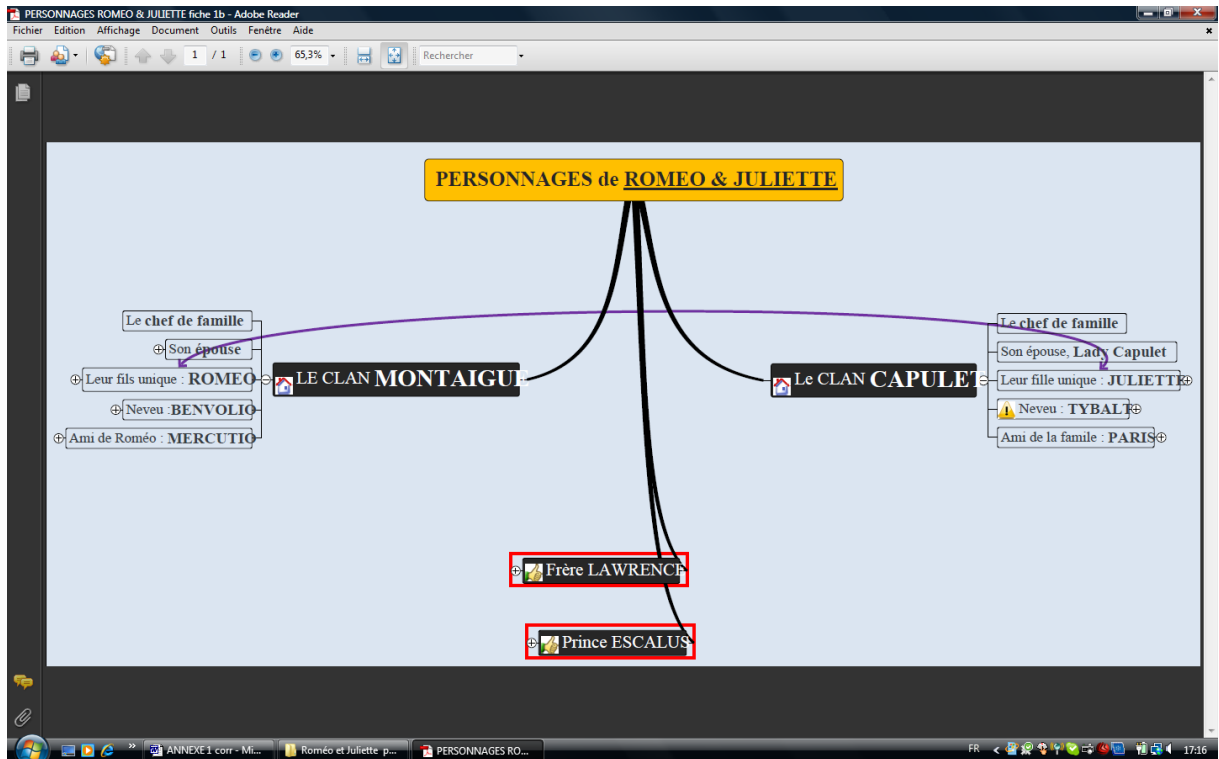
PERSONNAGES ROMEO & JULIETTE fiche 1b - Adobe Reader

Fichier Edition Affichage Document Outils Fenêtre Aide

1 / 1 65,3% Rechercher

PERSONNAGES de ROMEO & JULIETTE

Le chef de famille
Son épouse
Leur fils unique : ROMEO
Neveu :BENVOLIO
Ami de Roméo : MERCUTIO

LE CLAN MONTAIGUE

Le CLAN CAPULET

Le chef de famille
Son épouse, Lady Capulet
Leur fille unique : JULIETTE
Neveu : TYBALT
Ami de la famile : PARIS

Frère LAWRENCE

Prince ESCALUS

ANNEXE 1 corr - Mi... Roméo et Juliette p... PERSONNAGES RO...

FR 17:16